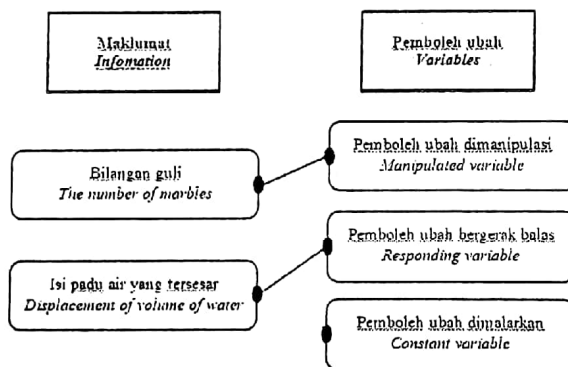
Maklumat
Infomation

Pemboleh ubah
Variables

Bilangan guli
The number of marbles

Pemboleh ubah dimanipulasi
Manipulated variable

Pemboleh ubah bergerak balas
Responding variable

Isi padu air yang tersesar
Displacement of volume of water

Pemboleh ubah dimalarkan
Constant variable